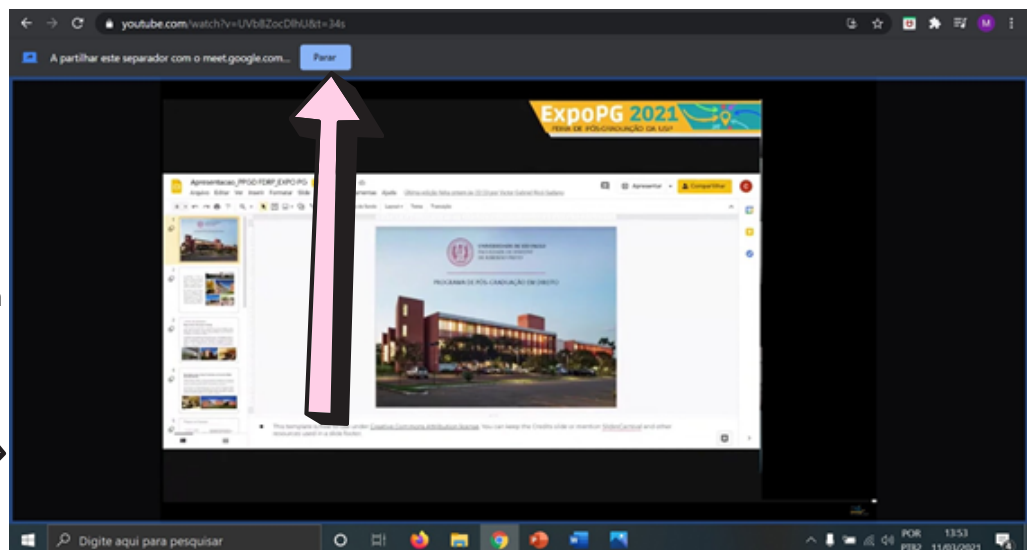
youtube.com/watch?v=UVbBZocDlhU&t=34s

A partilhar este separador com o meet.google.com... Parar

ExpoPG 2021
FEIRA DE PÓS-GRADUAÇÃO DA USP

Apresentacao_PPGD FDRP_EXPO PG
Arquivo Editar Ver Inserir Formatar Slide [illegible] Ferramentas Ajuda

Apresentar Compartilhar

UNIVERSIDADE DE SÃO PAULO
FACULDADE DE DIREITO
DE RIBEIRÃO PRETO

PROGRAMA DE PÓS-GRADUAÇÃO EM DIREITO

This template is free to use under Creative Commons Attribution license. You can keep the Credits slide or mention SlidesCarnival and other resources used in a slide footer.

Digite aqui para pesquisar

POR PTB2 13:53 11/03/2021